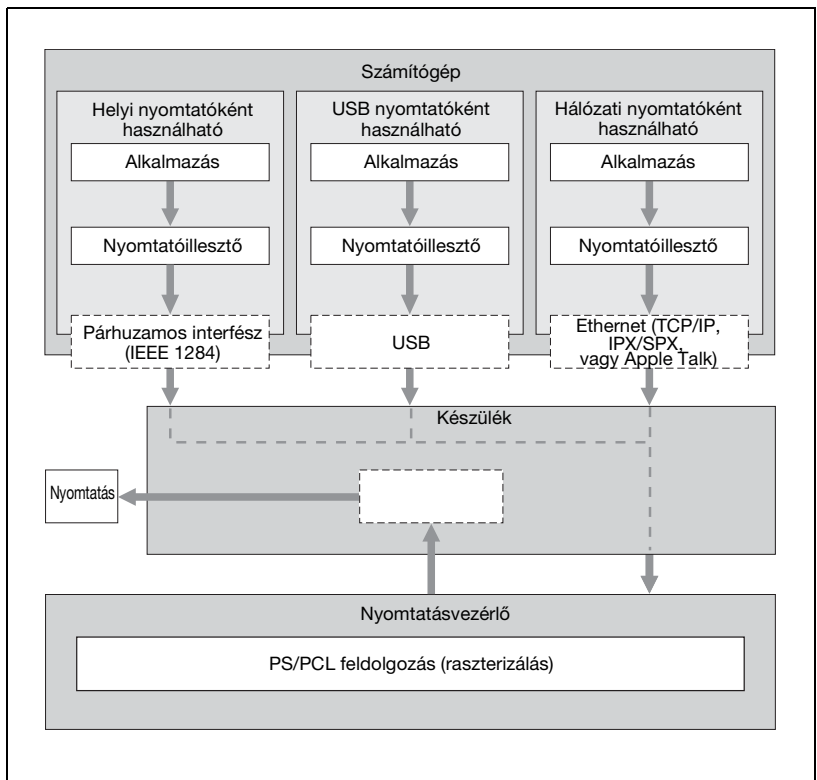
Számítógép

Helyi nyomtatóként használható

Alkalmazás

Nyomtatóillesztő

Párhuzamos interfész (IEEE 1284)

USB nyomtatóként használható

Alkalmazás

Nyomtatóillesztő

USB

Hálózati nyomtatóként használható

Alkalmazás

Nyomtatóillesztő

Ethernet (TCP/IP, IPX/SPX, vagy Apple Talk)

Készülék

Nyomtatás

Nyomtatásvezérlő

PS/PCL feldolgozás (raszterizálás)